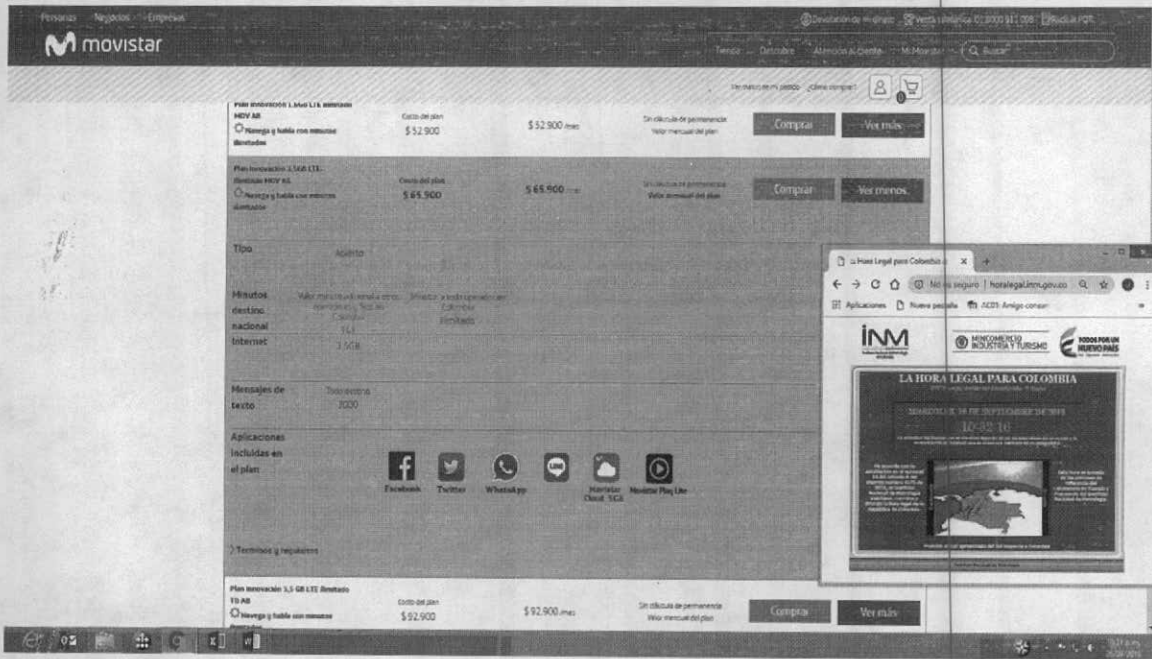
Personas Negocios Empresas
movistar
Devolución de dinero Venta telefónica 01 8000 911 008 Radicar PQR
Tienda Descubre Atención al cliente Mi Movistar Buscar

Ver estado de mi pedido ¿Cómo comprar?

Plan innovación 1,5GB LTE ilimitado MOV AB
Navega y habla con minutos ilimitados
Costo del plan
$52.900
$52.900 /mes
Sin cláusula de permanencia
Valor mensual del plan
Comprar
Ver más

Plan innovación 3,5GB LTE ilimitado MOV AB
Navega y habla con minutos ilimitados
Costo del plan
$65.900
$65.900 /mes
Sin cláusula de permanencia
Valor mensual del plan
Comprar
Ver menos

Tipo
Abierto

Minutos destino nacional
Valor minuto adicional a otros operadores: Todo ilimitado
Minutos a todo operador en Colombia
Ilimitado

Internet
3.5GB

Mensajes de texto
Todo destino
2000

Aplicaciones incluidas en el plan
Facebook Twitter WhatsApp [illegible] Movistar Cloud 5GB Movistar Play Lite

Términos y requisitos

Plan innovación 3,5 GB LTE ilimitado TD AB
Navega y habla con minutos ilimitados
Costo del plan
$92.900
$92.900 /mes
Sin cláusula de permanencia
Valor mensual del plan
Comprar
Ver más

La Hora Legal para Colombia
No seguro | horalegal.inm.gov.co
Aplicaciones Nueva pestaña ACDS: Amigo consejero
INM
MINCOMERCIO INDUSTRIA Y TURISMO
TODOS POR UN NUEVO PAÍS
LA HORA LEGAL PARA COLOMBIA
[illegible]
10:32:16
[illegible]